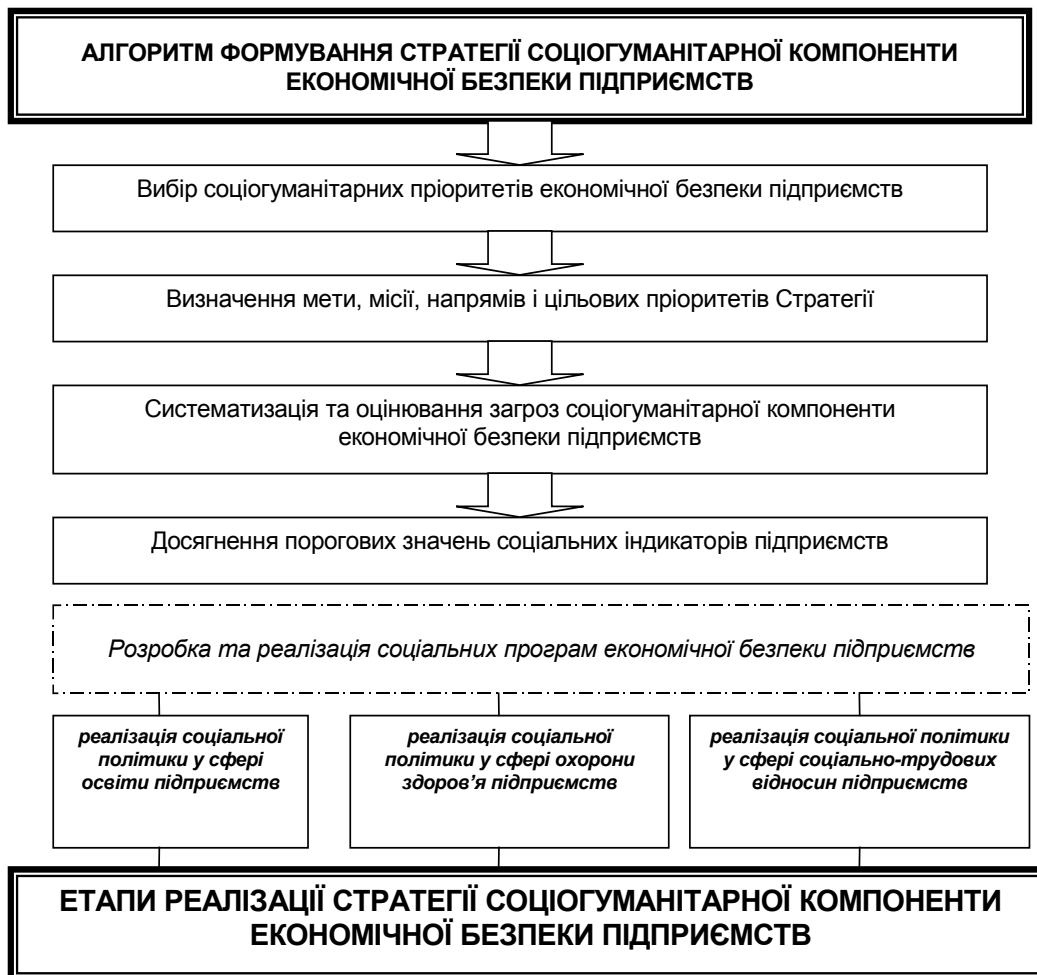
АЛГОРИТМ ФОРМУВАННЯ СТРАТЕГІЇ СОЦІОГУМАНІТАРНОЇ КОМПОНЕНТИ ЕКОНОМІЧНОЇ БЕЗПЕКИ ПІДПРИЄМСТВ

Вибір соціогуманітарних пріоритетів економічної безпеки підприємств

Визначення мети, місії, напрямів і цільових пріоритетів Стратегії

Систематизація та оцінювання загроз соціогуманітарної компоненти економічної безпеки підприємств

Досягнення порогових значень соціальних індикаторів підприємств

Розробка та реалізація соціальних програм економічної безпеки підприємств

реалізація соціальної політики у сфері освіти підприємств

реалізація соціальної політики у сфері охорони здоров'я підприємств

реалізація соціальної політики у сфері соціально-трудових відносин підприємств

ЕТАПИ РЕАЛІЗАЦІЇ СТРАТЕГІЇ СОЦІОГУМАНІТАРНОЇ КОМПОНЕНТИ ЕКОНОМІЧНОЇ БЕЗПЕКИ ПІДПРИЄМСТВ